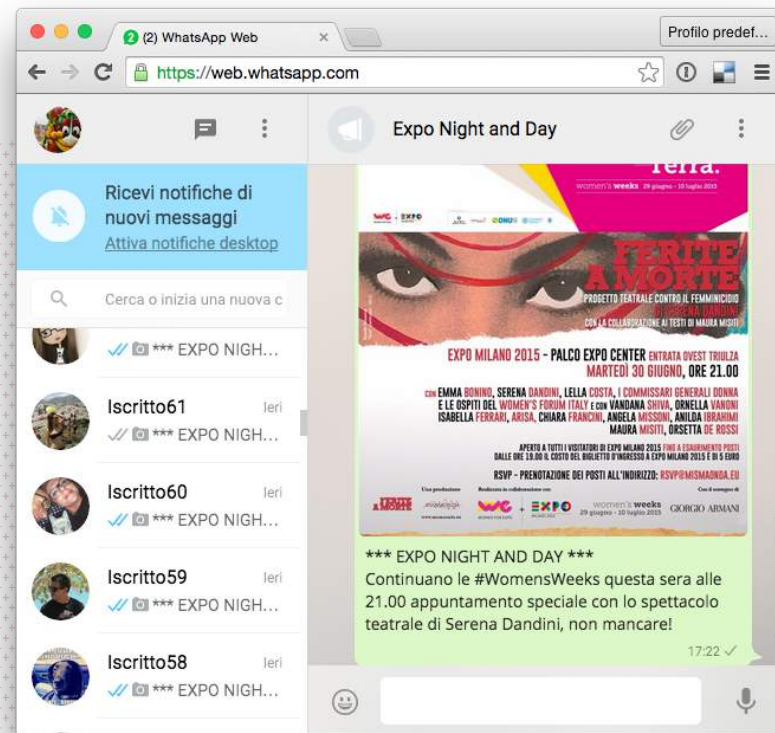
(2) WhatsApp Web
Profilo predef...
https://web.whatsapp.com

Ricevi notifiche di nuovi messaggi
Attiva notifiche desktop

Cerca o inizia una nuova c

*** EXPO NIGH...

Iscritto61 Ieri
*** EXPO NIGH...

Iscritto60 Ieri
*** EXPO NIGH...

Iscritto59 Ieri
*** EXPO NIGH...

Iscritto58 Ieri
*** EXPO NIGH...

Expo Night and Day

Terra.
women's weeks 29 giugno - 10 luglio 2015

FERITE A MORTE
PROGETTO TEATRALE CONTRO IL FEMMINICIDIO DI SERENA DANDINI
CON LA COLLABORAZIONE AI TESTI DI MAURA MISITI

EXPO MILANO 2015 - PALCO EXPO CENTER ENTRATA OVEST TRIULZA
MARTEDÌ 30 GIUGNO, ORE 21.00

CON EMMA BONINO, SERENA DANDINI, LELLA COSTA, I COMMISSARI GENERALI DONNA E LE OSPITI DEL WOMEN'S FORUM ITALY E CON VANDANA SHIVA, ORNELLA VANONI ISABELLA FERRARI, ARISA, CHIARA FRANCINI, ANGELA MISSONI, ANILDA IBRAHIMI MAURA MISITI, ORSETTA DE ROSSI

APERTO A TUTTI I VISITATORI DI EXPO MILANO 2015 FINO A ESAURIMENTO POSTI
DALLE ORE 19.00 IL COSTO DEL BIGLIETTO D'INGRESSO A EXPO MILANO 2015 È DI 5 EURO

RSVP - PRENOTAZIONE DEI POSTI ALL'INDIRIZZO: RSVP@MISMAONDA.EU

Una produzione
Realizzato in collaborazione con
EXPO
women's weeks 29 giugno - 10 luglio 2015
Con il sostegno di
GIORGIO ARMANI

*** EXPO NIGHT AND DAY ***
Continuano le #WomensWeeks questa sera alle 21.00 appuntamento speciale con lo spettacolo teatrale di Serena Dandini, non mancare!
17:22